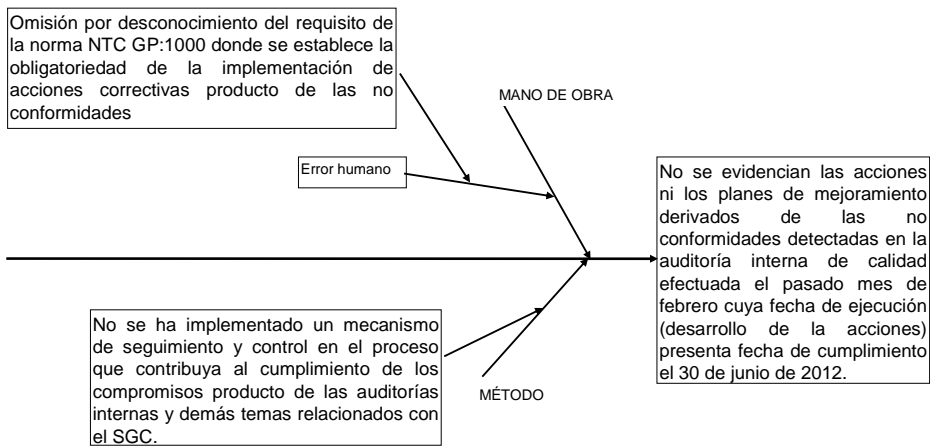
Omisión por desconocimiento del requisito de la norma NTC GP:1000 donde se establece la obligatoriedad de la implementación de acciones correctivas producto de las no conformidades

MANO DE OBRA

Error humano

No se evidencian las acciones ni los planes de mejoramiento derivados de las no conformidades detectadas en la auditoría interna de calidad efectuada el pasado mes de febrero cuya fecha de ejecución (desarrollo de la acciones) presenta fecha de cumplimiento el 30 de junio de 2012.

No se ha implementado un mecanismo de seguimiento y control en el proceso que contribuya al cumplimiento de los compromisos producto de las auditorías internas y demás temas relacionados con el SGC.

MÉTODO